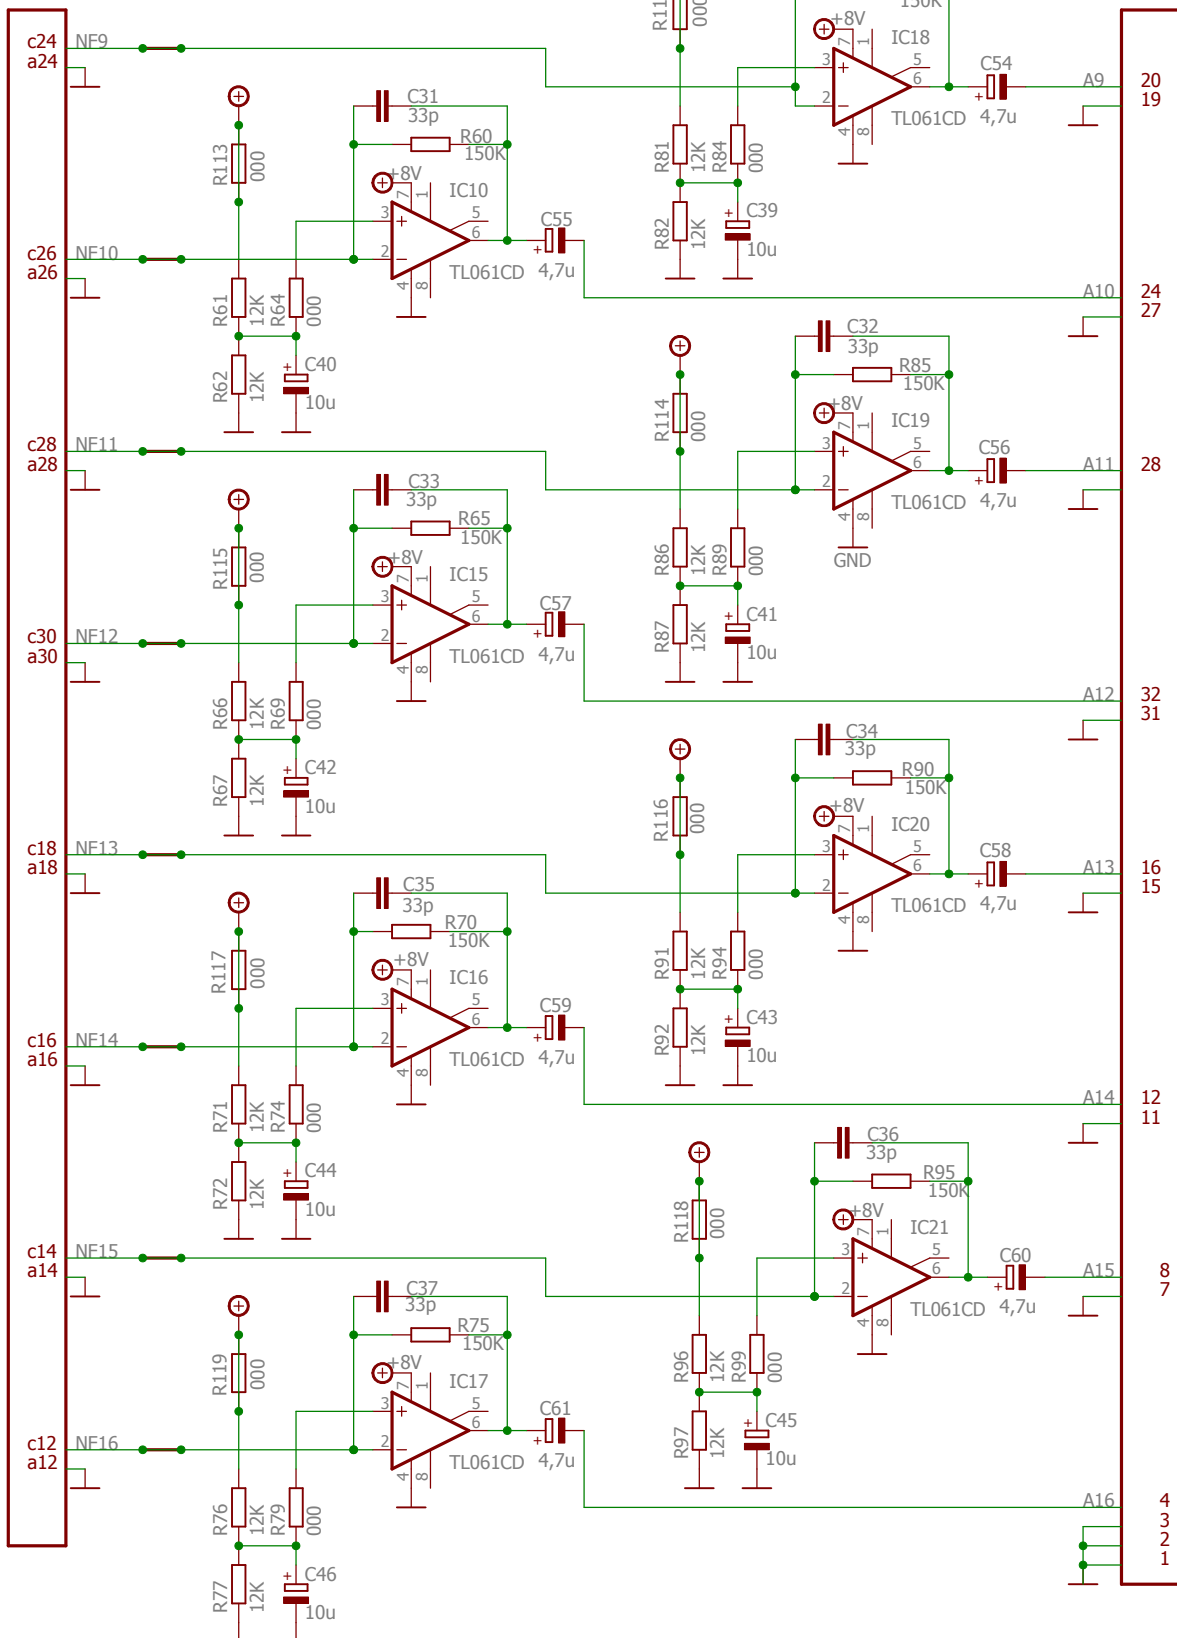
c24
a24
NF9
R11
000
+8V
IC18
150K
3
7
1
5
6
2
4
8
TL061CD
C54
4,7u
A9
20
19
R113
000
C31
33p
R60
150K
+8V
IC10
3
7
1
5
6
2
4
8
TL061CD
C55
4,7u
R81
12K
R84
000
R82
12K
C39
10u
c26
a26
NF10
R61
12K
R64
000
R62
12K
C40
10u
A10
24
27
C32
33p
R114
000
R85
150K
+8V
IC19
3
7
1
5
6
2
4
8
TL061CD
GND
C56
4,7u
A11
28
c28
a28
NF11
R115
000
C33
33p
R65
150K
+8V
IC15
3
7
1
5
6
2
4
8
TL061CD
C57
4,7u
R86
12K
R89
000
R87
12K
C41
10u
c30
a30
NF12
R66
12K
R69
000
R67
12K
C42
10u
A12
32
31
C34
33p
R116
000
R90
150K
+8V
IC20
3
7
1
5
6
2
4
8
TL061CD
C58
4,7u
A13
16
15
c18
a18
NF13
R117
000
C35
33p
R70
150K
+8V
IC16
3
7
1
5
6
2
4
8
TL061CD
C59
4,7u
R91
12K
R94
000
R92
12K
C43
10u
c16
a16
NF14
R71
12K
R74
000
R72
12K
C44
10u
A14
12
11
C36
33p
R118
000
R95
150K
+8V
IC21
3
7
1
5
6
2
4
8
TL061CD
C60
4,7u
A15
8
7
c14
a14
NF15
R119
000
C37
33p
R75
150K
+8V
IC17
3
7
1
5
6
2
4
8
TL061CD
C61
4,7u
R96
12K
R99
000
R97
12K
C45
10u
c12
a12
NF16
R76
12K
R79
000
R77
12K
C46
10u
A16
4
3
2
1